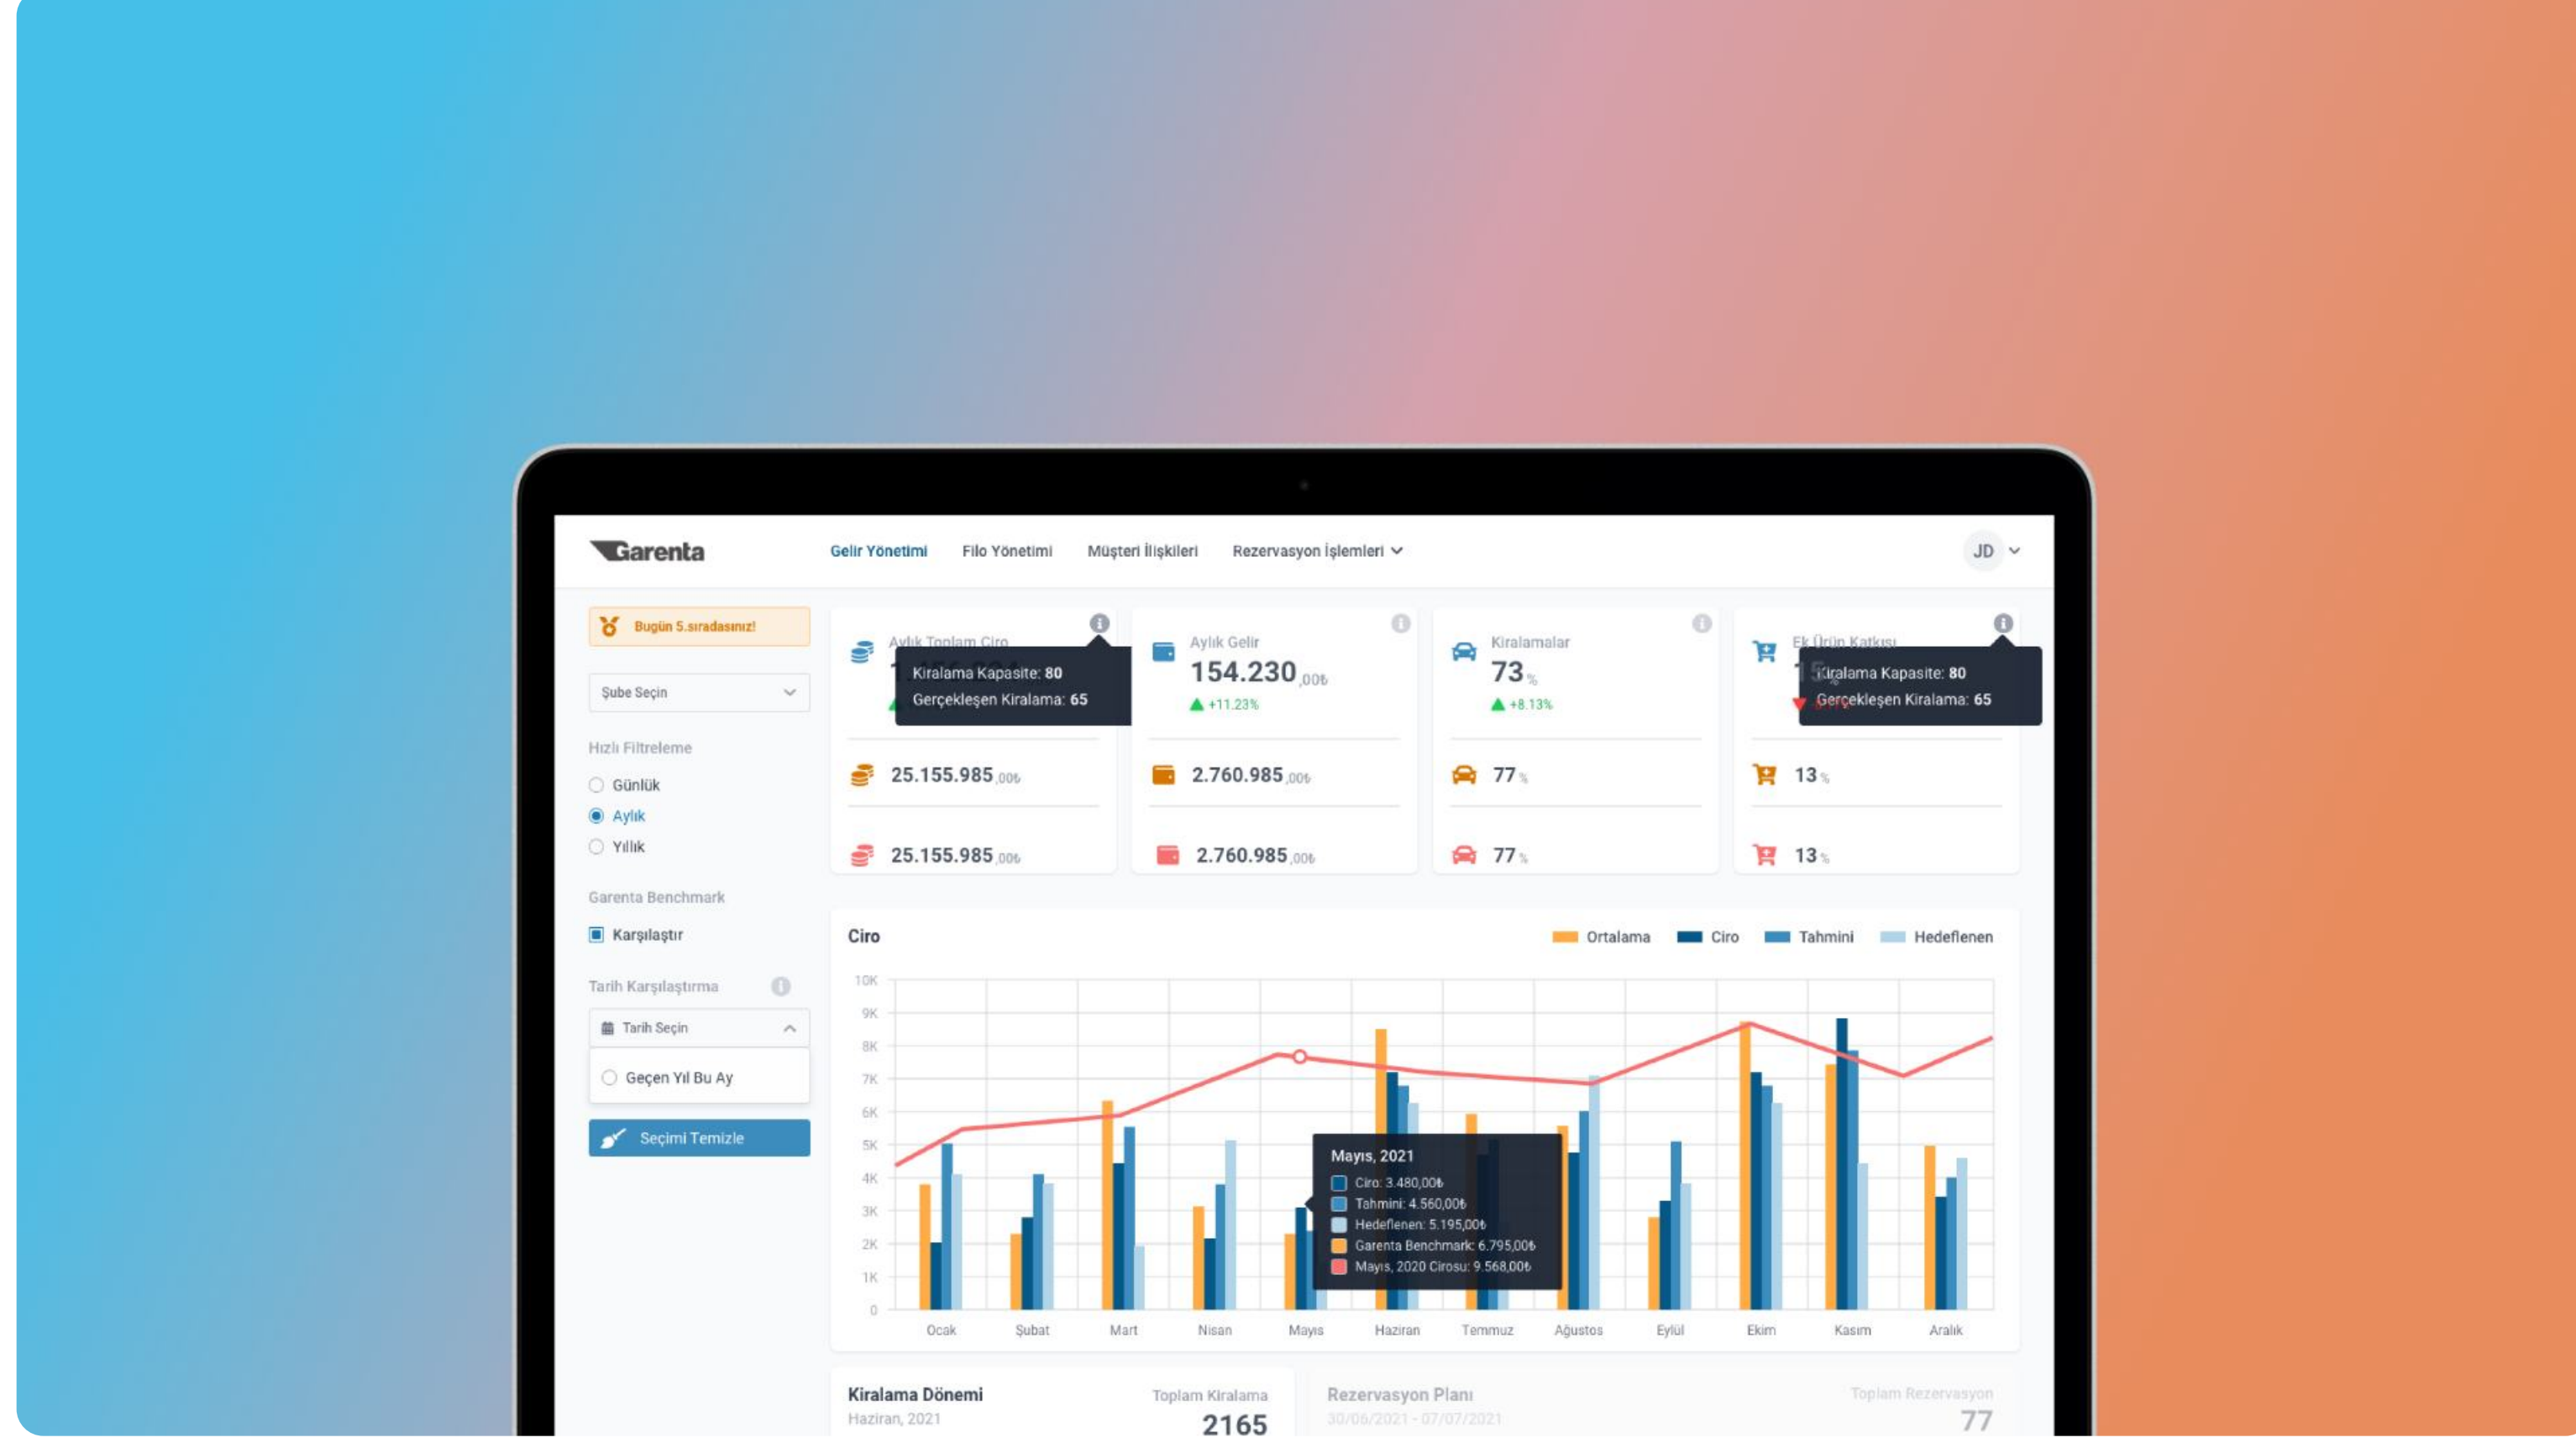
Garenta

Gelir Yönetimi Filo Yönetimi Müşteri İlişkileri Rezervasyon İşlemleri

JD

Bugün 5.sıradasınız!

Şube Seçin

Hızlı Filtreleme

Günlük
Aylık
Yıllık

Garenta Benchmark

Karşılaştır

Tarih Karşılaştırma

Tarih Seçin

Geçen Yıl Bu Ay

Seçimi Temizle

Aylık Toplam Ciro
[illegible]
Kiralama Kapasite: 80
Gerçekleşen Kiralama: 65

25.155.985 ,00₺

25.155.985 ,00₺

Aylık Gelir
154.230 ,00₺
+11.23%

2.760.985 ,00₺

2.760.985 ,00₺

Kiralamalar
73 %
+8.13%

77 %

77 %

Ek Ürün Katkısı
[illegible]
Kiralama Kapasite: 80
Gerçekleşen Kiralama: 65

13 %

13 %

Ciro

Ortalama Ciro Tahmini Hedeflenen

10K
9K
8K
7K
6K
5K
4K
3K
2K
1K
0

Mayıs, 2021
Ciro: 3.480,00₺
Tahmini: 4.560,00₺
Hedeflenen: 5.195,00₺
Garenta Benchmark: 6.795,00₺
Mayıs, 2020 Cirosu: 9.568,00₺

Ocak Şubat Mart Nisan Mayıs Haziran Temmuz Ağustos Eylül Ekim Kasım Aralık

Kiralama Dönemi
Haziran, 2021
Toplam Kiralama
2165

Rezervasyon Planı
30/06/2021 - 07/07/2021
Toplam Rezervasyon
77